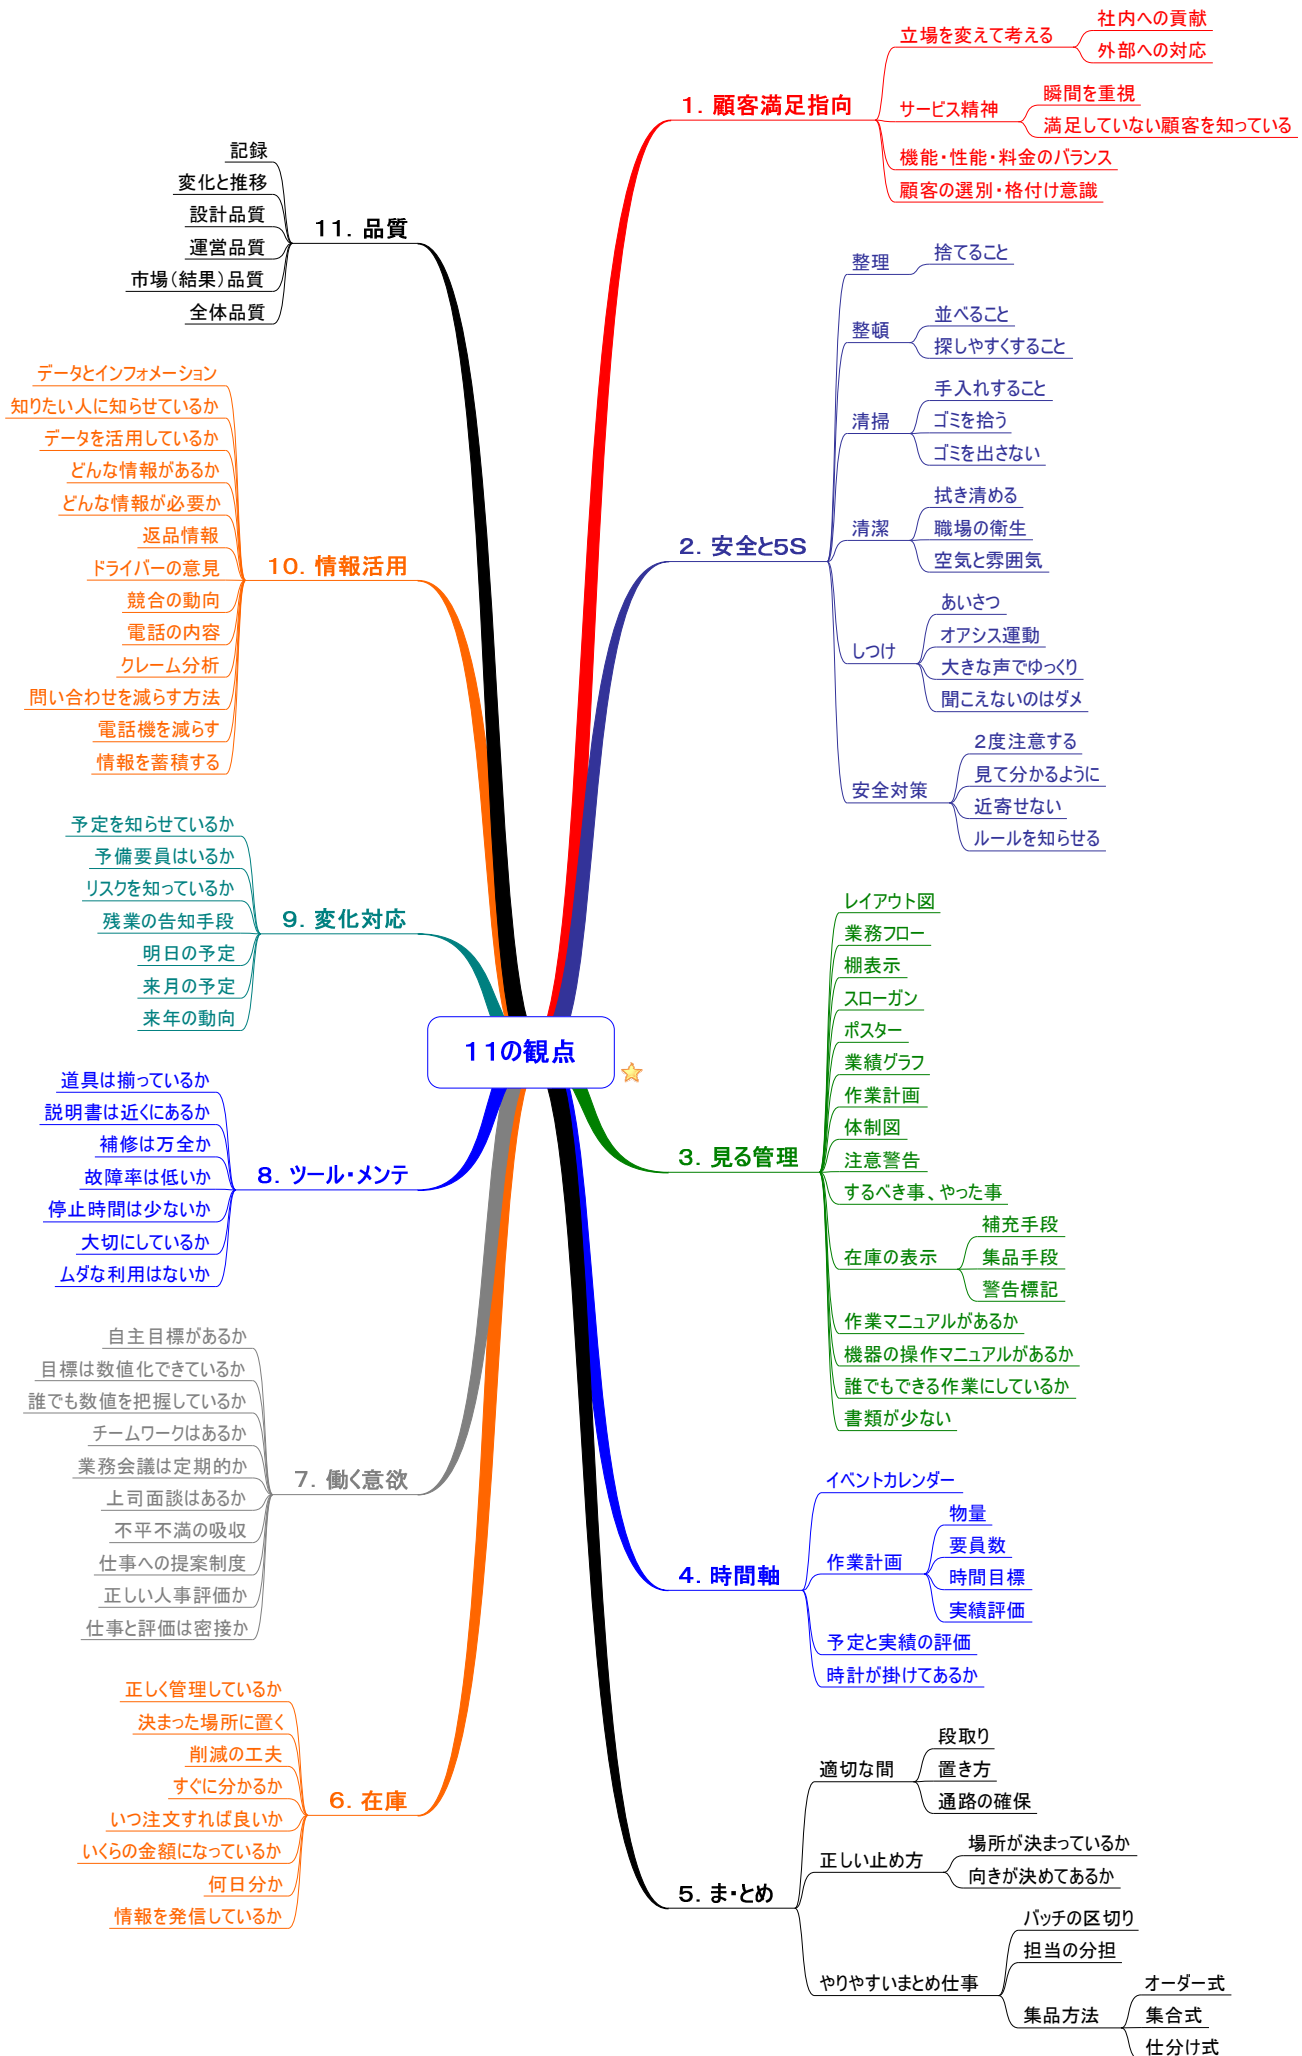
11の観点

1. 顧客満足指向
立場を変えて考える
社内への貢献
外部への対応
サービス精神
瞬間を重視
満足していない顧客を知っている
機能・性能・料金のバランス
顧客の選別・格付け意識

2. 安全と5S
整理
捨てること
整頓
並べること
探しやすくすること
清掃
手入れすること
ゴミを拾う
ゴミを出さない
清潔
拭き清める
職場の衛生
空気と雰囲気
しつけ
あいさつ
オアシス運動
大きな声でゆっくり
聞こえないのはダメ
安全対策
2度注意する
見て分かるように
近寄せない
ルールを知らせる

3. 見る管理
レイアウト図
業務フロー
棚表示
スローガン
ポスター
業績グラフ
作業計画
体制図
注意警告
するべき事、やった事
在庫の表示
補充手段
集品手段
警告標記
作業マニュアルがあるか
機器の操作マニュアルがあるか
誰でもできる作業にしているか
書類が少ない

4. 時間軸
イベントカレンダー
作業計画
物量
要員数
時間目標
実績評価
予定と実績の評価
時計が掛けてあるか

5. ま・とめ
適切な間
段取り
置き方
通路の確保
正しい止め方
場所が決まっているか
向きが決めてあるか
やりやすいまとめ仕事
バッチの区切り
担当の分担
集品方法
オーダー式
集合式
仕分け式

6. 在庫
正しく管理しているか
決まった場所に置く
削減の工夫
すぐに分かるか
いつ注文すれば良いか
いくらの金額になっているか
何日分か
情報を発信しているか

7. 働く意欲
自主目標があるか
目標は数値化できているか
誰でも数値を把握しているか
チームワークはあるか
業務会議は定期的か
上司面談はあるか
不平不満の吸収
仕事への提案制度
正しい人事評価か
仕事と評価は密接か

8. ツール・メンテ
道具は揃っているか
説明書は近くにあるか
補修は万全か
故障率は低いか
停止時間は少ないか
大切にしているか
ムダな利用はないか

9. 変化対応
予定を知らせているか
予備要員はいるか
リスクを知っているか
残業の告知手段
明日の予定
来月の予定
来年の動向

10. 情報活用
データとインフォメーション
知りたい人に知らせているか
データを活用しているか
どんな情報があるか
どんな情報が必要か
返品情報
ドライバーの意見
競合の動向
電話の内容
クレーム分析
問い合わせを減らす方法
電話機を減らす
情報を蓄積する

11. 品質
記録
変化と推移
設計品質
運営品質
市場（結果）品質
全体品質